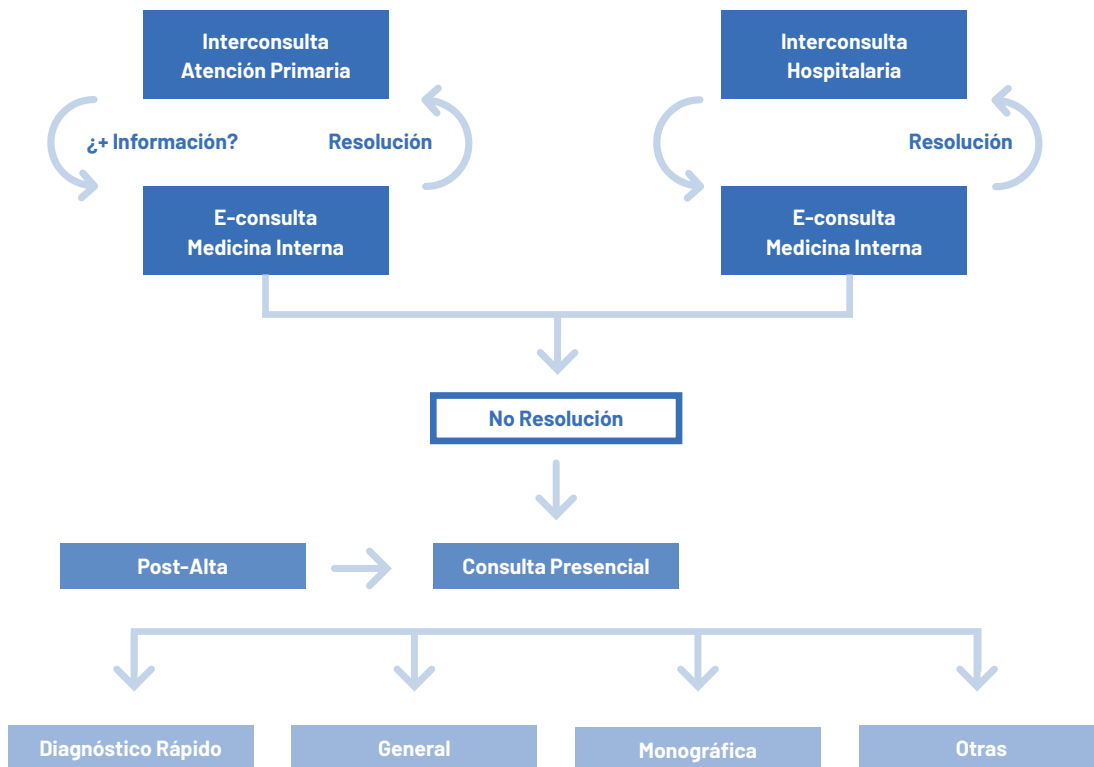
Interconsulta Atención Primaria

¿+ Información?

Resolución

E-consulta Medicina Interna

Interconsulta Hospitalaria

Resolución

E-consulta Medicina Interna

No Resolución

Post-Alta

Consulta Presencial

Diagnóstico Rápido

General

Monográfica

Otras